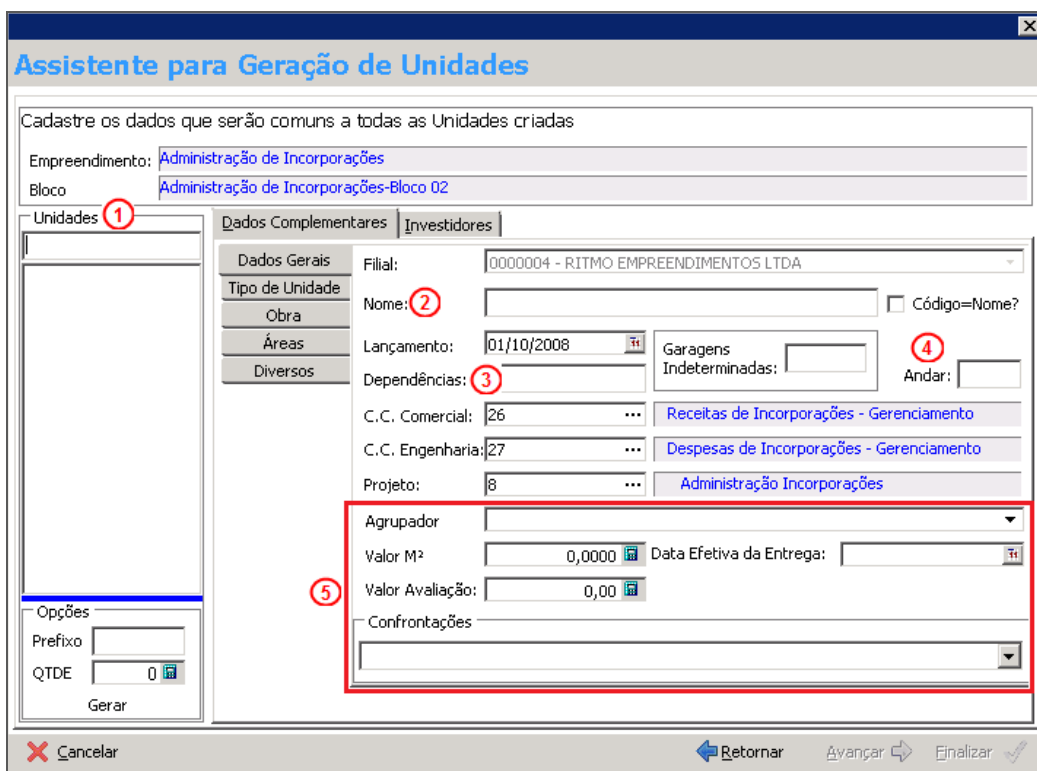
Assistente para Geração de Unidades

Cadastre os dados que serão comuns a todas as Unidades criadas

Empreendimento: Administração de Incorporações
Bloco Administração de Incorporações-Bloco 02

Unidades 1

Opções
Prefixo
QTDE 0
Gerar

Dados Complementares | Investidores

Dados Gerais
Tipo de Unidade
Obra
Áreas
Diversos

Filial: 0000004 - RITMO EMPREENDIMENTOS LTDA
Nome: 2
Código=Nome?
Lançamento: 01/10/2008
Garagens Indeterminadas:
4
Andar:
Dependências: 3
C.C. Comercial: 26 ... Receitas de Incorporações - Gerenciamento
C.C. Engenharia: 27 ... Despesas de Incorporações - Gerenciamento
Projeto: 8 ... Administração Incorporações

5
Agrupador
Valor M² 0,0000
Data Efetiva da Entrega:
Valor Avaliação: 0,00
Confrontações

Cancelar
Retornar
Avançar
Finalizar